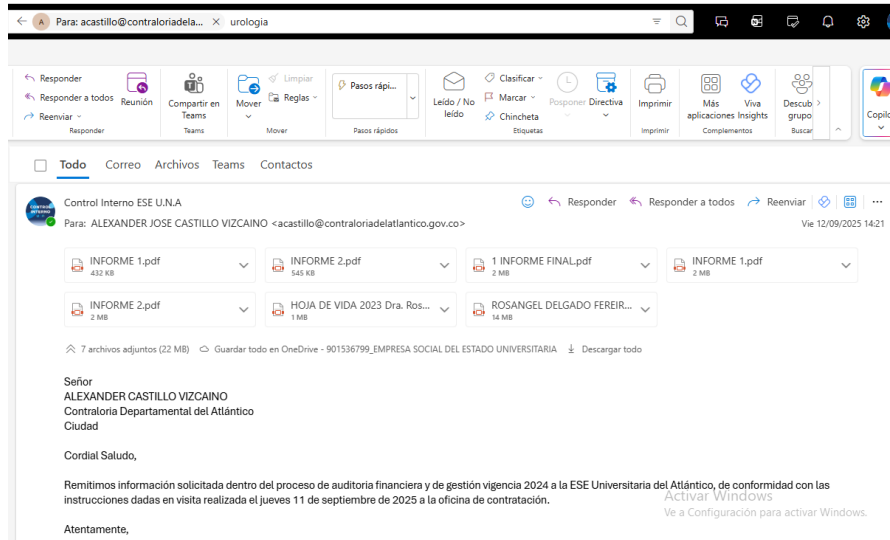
A Para: acastillo@contraloriadela... × urologia

Responder
Responder a todos
Reenviar
Responder
Reunión
Compartir en Teams
Teams
Mover
Limpiar
Reglas
Mover
Pasos rápi...
Pasos rápidos
Leído / No leído
Clasificar
Marcar
Chincheta
Etiquetas
Posponer
Directiva
Imprimir
Imprimir
Más aplicaciones
Viva Insights
Complementos
Descub grupo
Buscar
Copilo

Todo Correo Archivos Teams Contactos

Control Interno ESE U.N.A
Responder Responder a todos Reenviar
Para: ALEXANDER JOSE CASTILLO VIZCAINO <acastillo@contraloriadelatlantico.gov.co>
Vie 12/09/2025 14:21

INFORME 1.pdf 432 KB
INFORME 2.pdf 545 KB
1 INFORME FINAL.pdf 2 MB
INFORME 1.pdf 2 MB
INFORME 2.pdf 2 MB
HOJA DE VIDA 2023 Dra. Ros... 1 MB
ROSANGEL DELGADO FEREIR... 14 MB

7 archivos adjuntos (22 MB) Guardar todo en OneDrive - 901536799_EMPRESA SOCIAL DEL ESTADO UNIVERSITARIA Descargar todo

Señor
ALEXANDER CASTILLO VIZCAINO
Contraloria Departamental del Atlántico
Ciudad

Cordial Saludo,

Remitimos información solicitada dentro del proceso de auditoria financiera y de gestión vigencia 2024 a la ESE Universitaria del Atlántico, de conformidad con las instrucciones dadas en visita realizada el jueves 11 de septiembre de 2025 a la oficina de contratación.

Activar Windows
Ve a Configuración para activar Windows.

Atentamente,